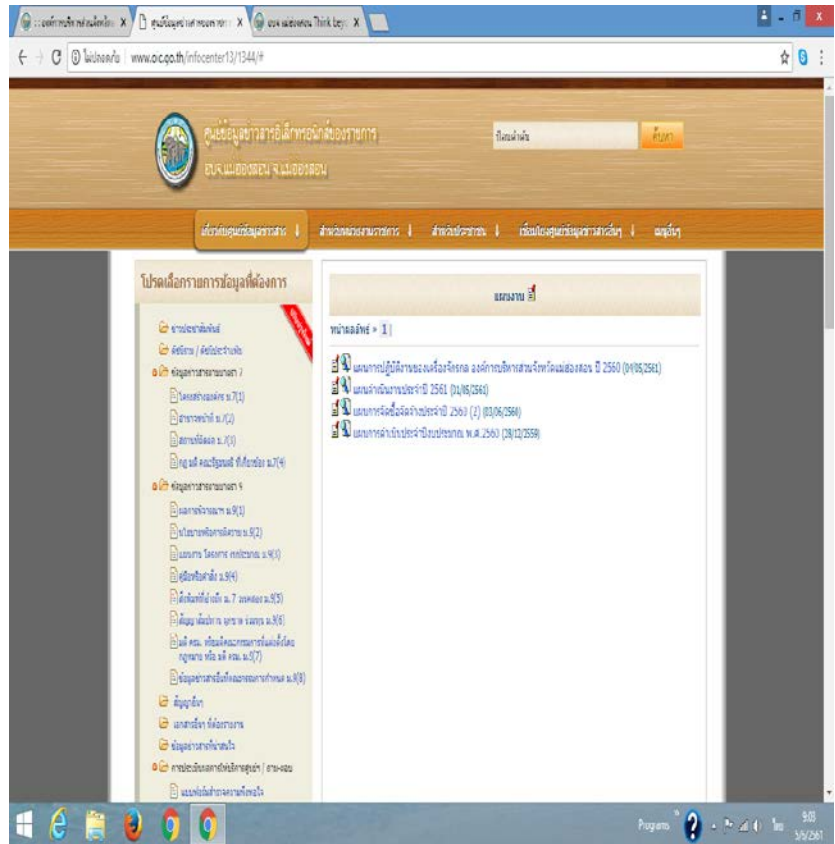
ไม่ปลอดภัย | www.oic.go.th/infocenter13/1344/#

ศูนย์ข้อมูลข่าวสารอิเล็กทรอนิกส์ของราชการ
อบจ.แม่ฮ่องสอน จ.แม่ฮ่องสอน

ค้นหา

หน้าแรกศูนย์ข้อมูลข่าวสาร | สำนักงานคณะกรรมการ | สำหรับประชาชน | เชื่อมโยงศูนย์ข้อมูลข่าวสารอื่นๆ | ผู้ดูแล

โปรดเลือกรายการข้อมูลที่ต้องการ

ข่าวประชาสัมพันธ์
ติดต่อเรา / ติดต่อประสานงาน
ข้อมูลข่าวสารตามมาตรา 7
โครงสร้างและอำนาจหน้าที่ ม.7(1)
สาระสำคัญ ม.7(2)
สถานที่ติดต่อ ม.7(3)
กฎ มติ ครม. ข้อบังคับ ที่เกี่ยวข้อง ม.7(4)
ข้อมูลข่าวสารตามมาตรา 9
ผลการพิจารณา ม.9(1)
นโยบายหรือการตีความ ม.9(2)
แผนงาน โครงการ งบประมาณ ม.9(3)
คู่มือหรือคำสั่ง ม.9(4)
สิ่งพิมพ์ที่อ้างถึง ม.7 วรรคสอง ม.9(5)
สัญญาสัมปทาน ผูกขาด ร่วมทุน ม.9(6)
มติ ครม. หรือมติคณะกรรมการที่แต่งตั้งโดยกฎหมาย หรือ มติ ครม. ม.9(7)
ข้อมูลข่าวสารอื่นที่คณะกรรมการกำหนด ม.9(8)
สัญญาอื่นๆ
เอกสารอื่นๆ ที่ต้องรายงาน
ข้อมูลข่าวสารที่น่าสนใจ
การประเมินผลการให้บริการสูงสุด / ตามผลงาน
แบบฟอร์มสำรวจความพึงพอใจ

แผนงาน

หน้าแรก » 1

แผนการปฏิบัติงานของเครื่องจักรกล องค์การบริหารส่วนจังหวัดแม่ฮ่องสอน ปี 2560 (04/05/2561)
แผนดำเนินงานประจำปี 2561 (31/05/2561)
แผนการจัดซื้อจัดจ้างประจำปี 2560 (1) (03/06/2560)
แผนการดำเนินงานประจำปีงบประมาณ พ.ศ.2560 (28/12/2559)

Programs
9:03
5/6/2561